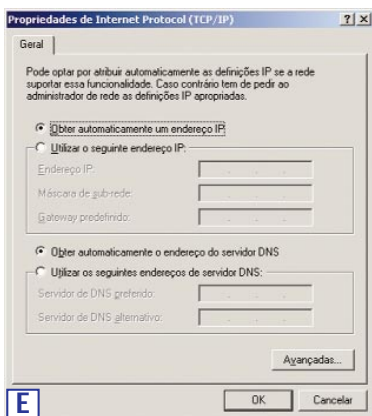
Propriedades de Internet Protocol (TCP/IP)

?
X

Geral

Pode optar por atribuir automaticamente as definições IP se a rede suportar essa funcionalidade. Caso contrário tem de pedir ao administrador de rede as definições IP apropriadas.

Obter automaticamente um endereço IP

Utilizar o seguinte endereço IP:

Endereço IP:

Máscara de sub-rede:

Gateway predefinido:

Obter automaticamente o endereço do servidor DNS

Utilizar os seguintes endereços de servidor DNS:

Servidor de DNS preferido:

Servidor de DNS alternativo:

Avançadas...

E

OK

Cancelar